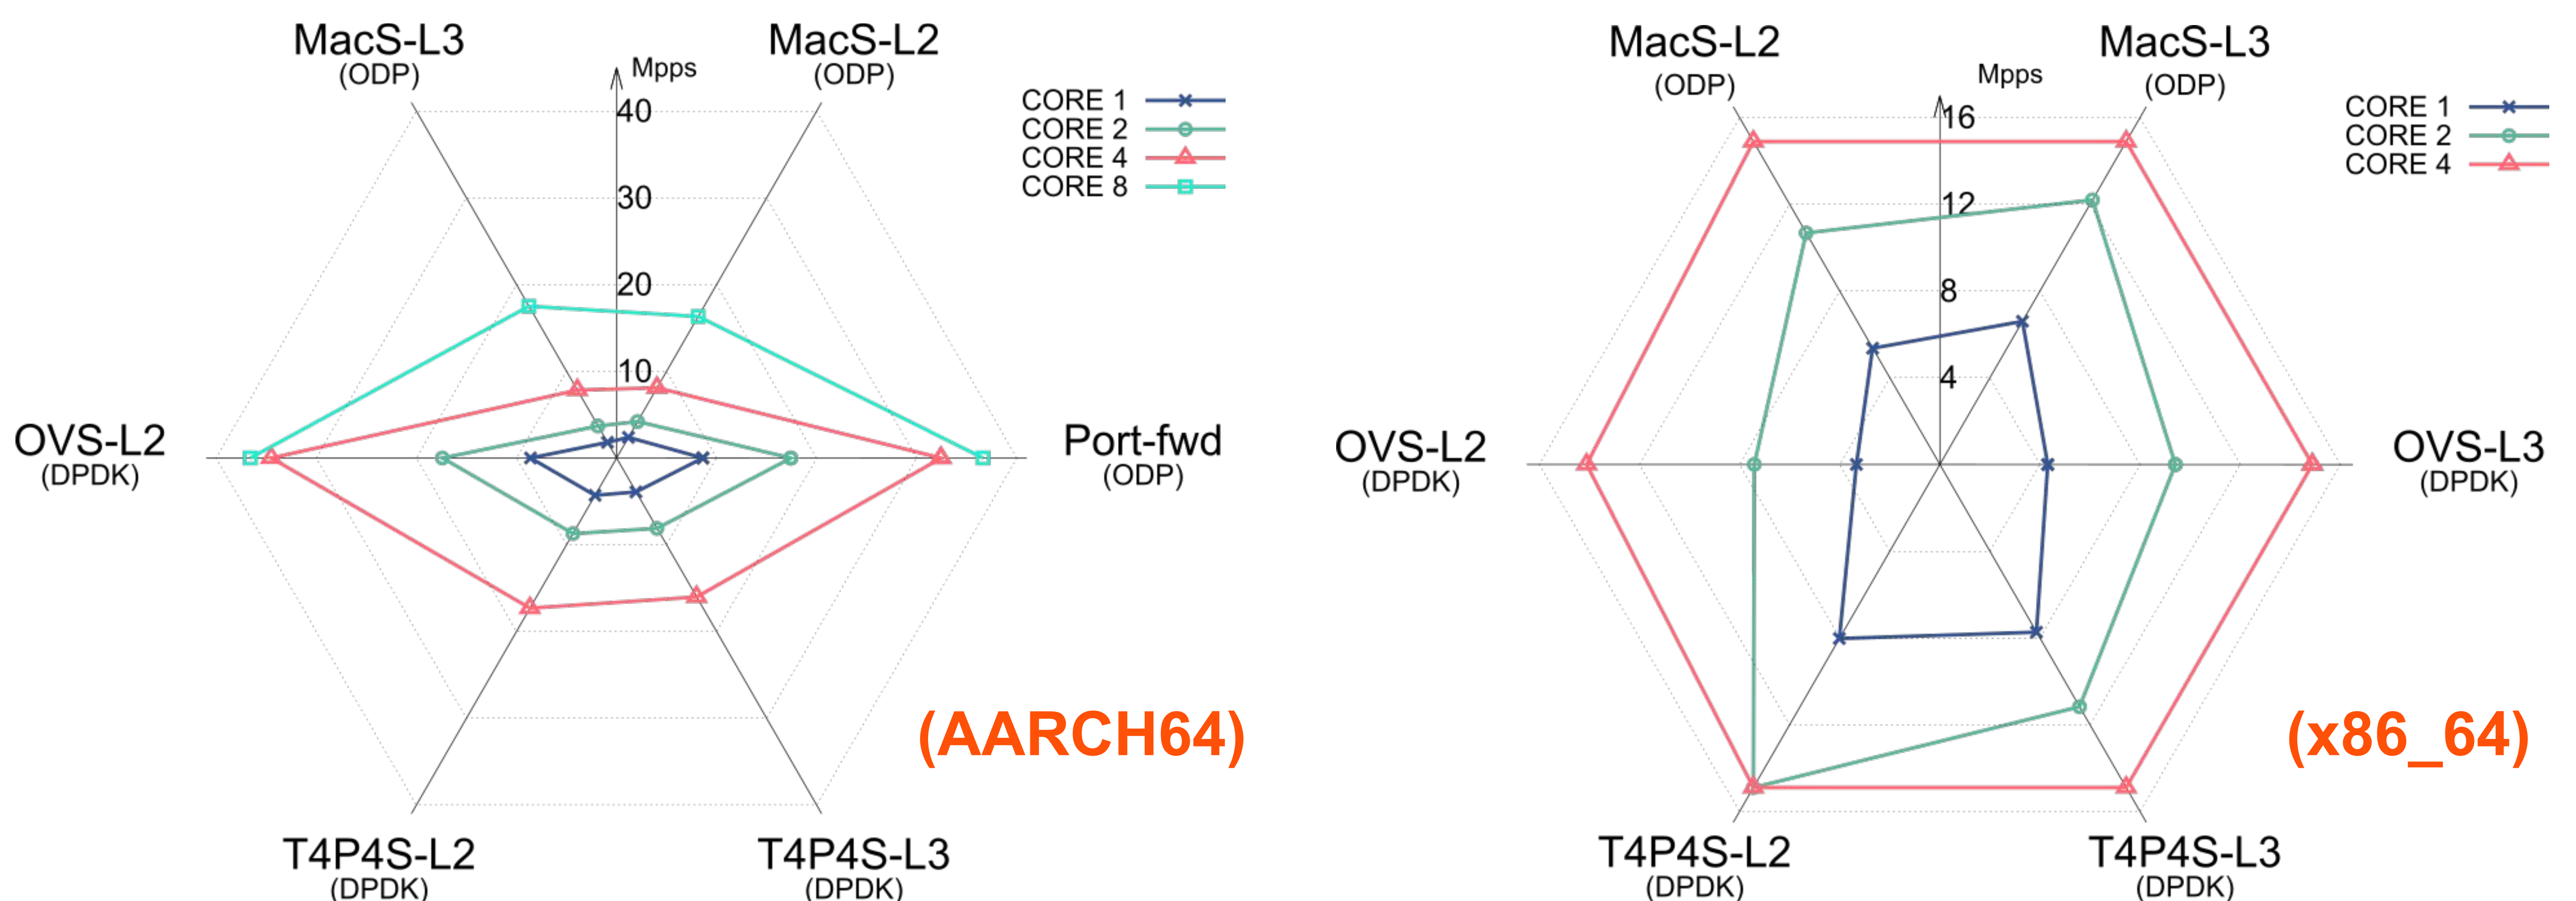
MacS-L3 (ODP)
MacS-L2 (ODP)
Mpps
40
30
20
10
CORE 1
CORE 2
CORE 4
CORE 8
OVS-L2 (DPDK)
Port-fwd (ODP)
T4P4S-L2 (DPDK)
T4P4S-L3 (DPDK)
(AARCH64)

MacS-L2 (ODP)
MacS-L3 (ODP)
Mpps
16
12
8
4
CORE 1
CORE 2
CORE 4
OVS-L2 (DPDK)
OVS-L3 (DPDK)
T4P4S-L2 (DPDK)
T4P4S-L3 (DPDK)
(x86_64)